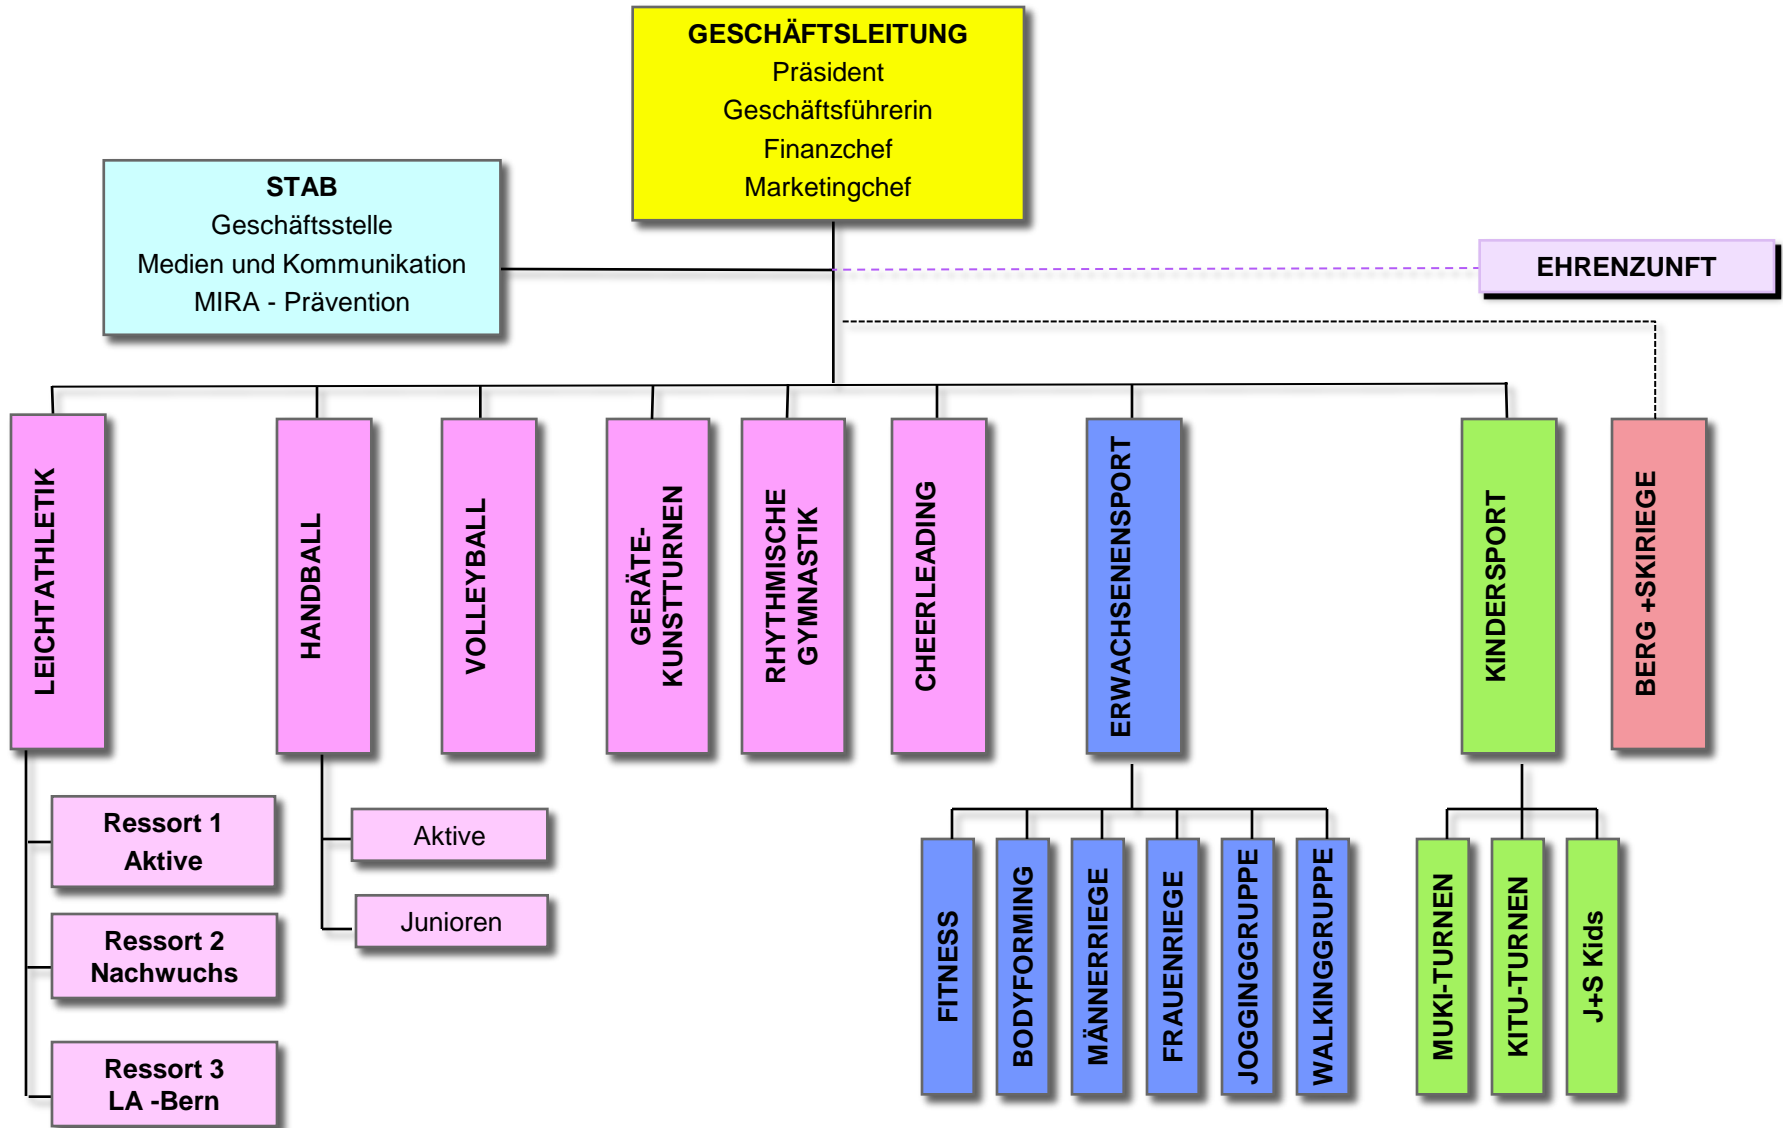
GESCHÄFTSLEITUNG
Präsident
Geschäftsführerin
Finanzchef
Marketingchef

STAB
Geschäftsstelle
Medien und Kommunikation
MIRA - Prävention

EHRENZUNFT

LEICHTATHLETIK

HANDBALL

VOLLEYBALL

GERÄTE-
KUNSTTURNEN

RHYTHMISCHE
GYMNASTIK

CHEERLEADING

ERWACHSENENSPORT

KINDERSPORT

BERG +SKIRIEGE

Ressort 1
Aktive

Ressort 2
Nachwuchs

Ressort 3
LA -Bern

Aktive

Junioren

FITNESS

BODYFORMING

MÄNNERRIEGE

FRAUENRIEGE

JOGGINGGRUPPE

WALKINGGRUPPE

MUKI-TURNEN

KITU-TURNEN

J+S Kids